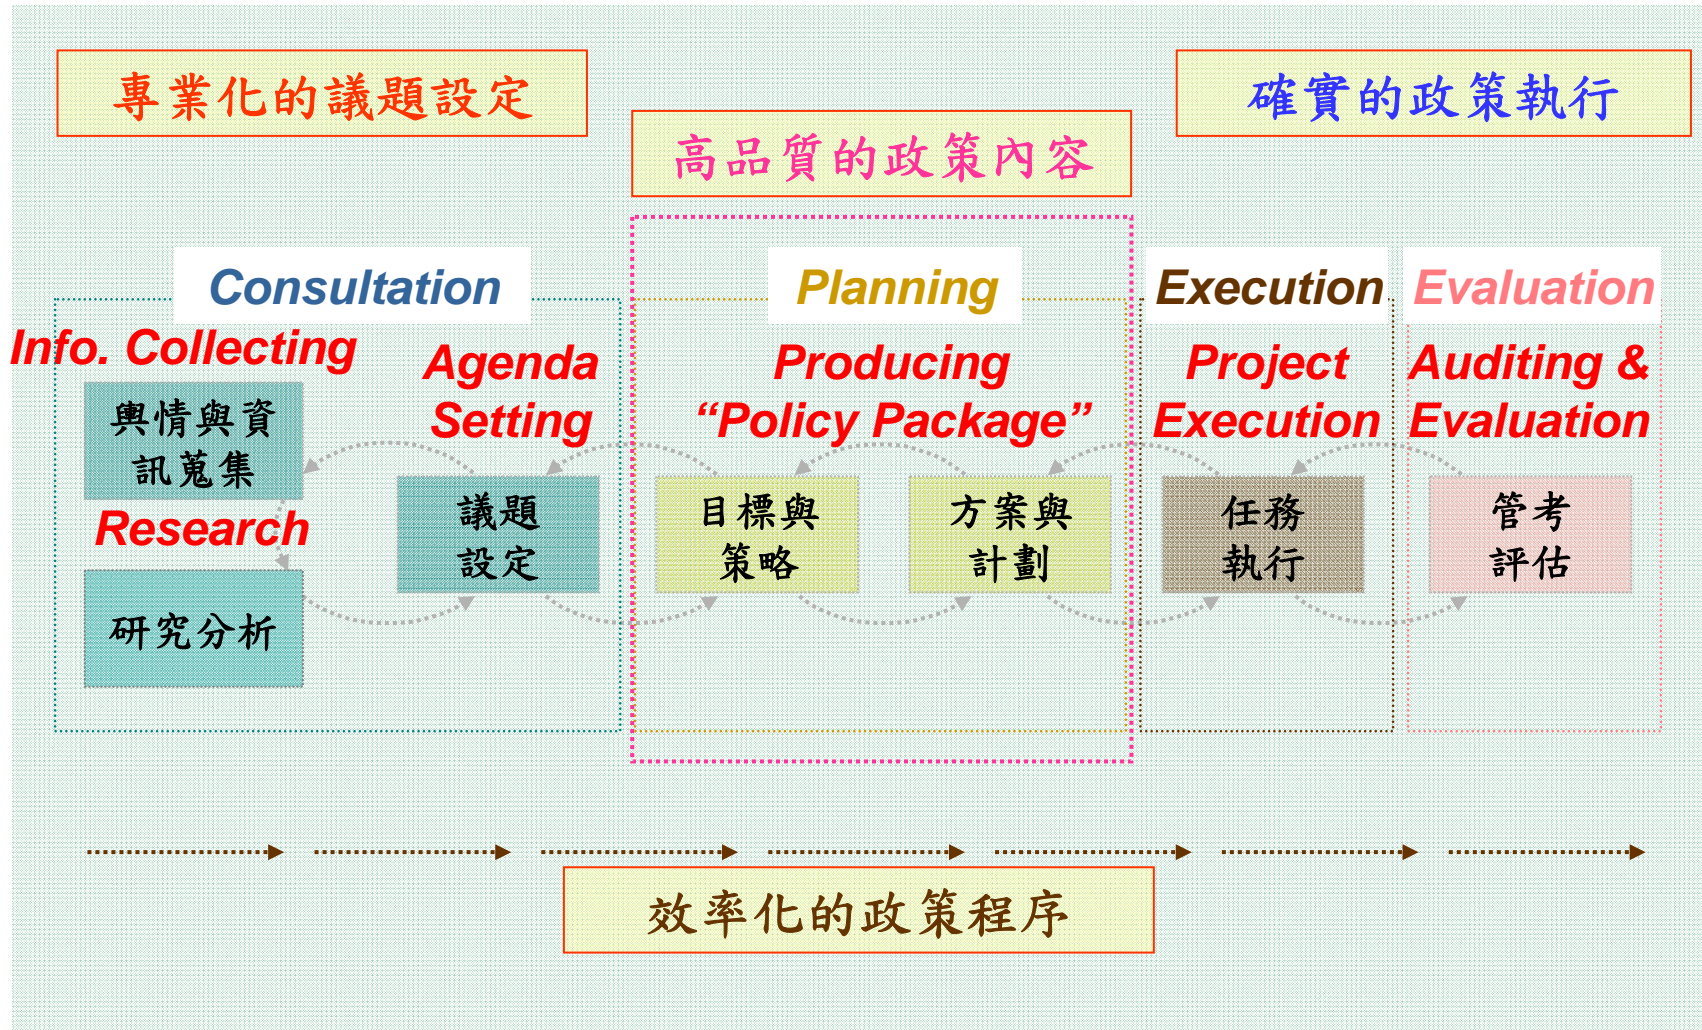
專業化的議題設定

高品質的政策內容

確實的政策執行

Consultation

Planning

Execution

Evaluation

Info. Collecting

輿情與資訊蒐集

Research

研究分析

Agenda Setting

議題設定

Producing "Policy Package"

目標與策略

方案與計劃

Project Execution

任務執行

Auditing & Evaluation

管考評估

效率化的政策程序